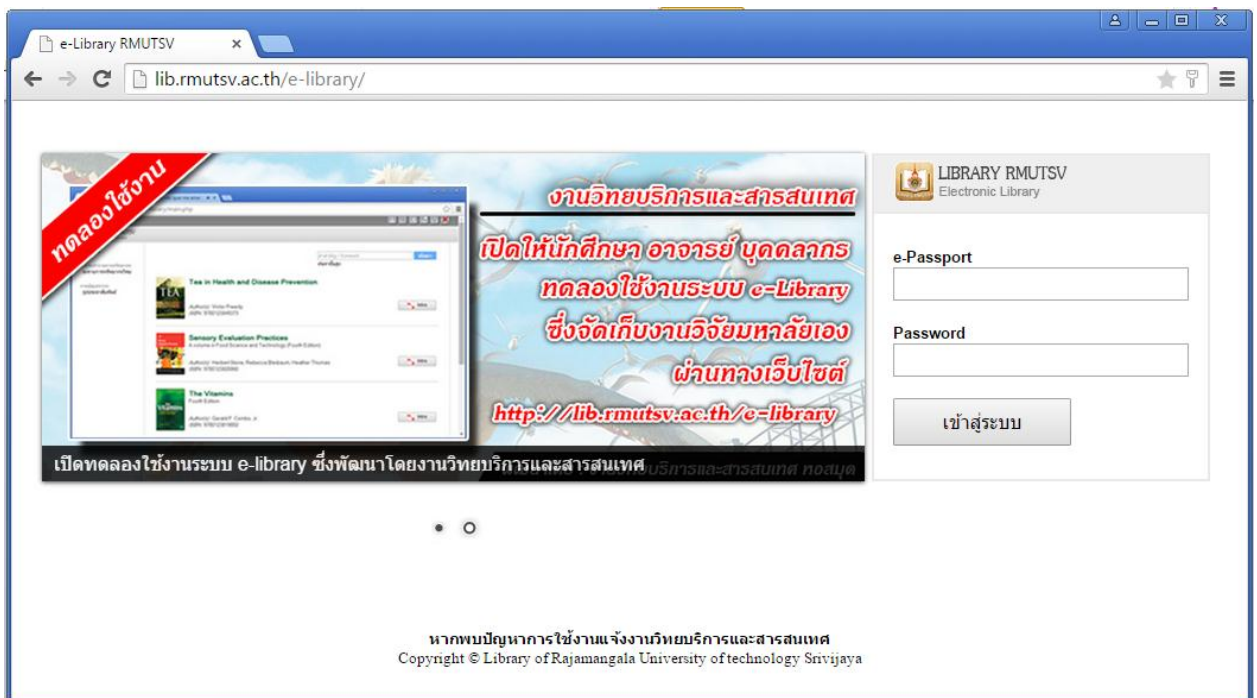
e-Library RMUTSV

lib.rmutsv.ac.th/e-library/

ทดลองใช้งาน

Tea in Health and Disease Prevention

Sensory Evaluation Practices

The Vitamins

งานวิทยบริการและสารสนเทศ

เปิดให้นักศึกษา อาจารย์ บุคคลากร ทดลองใช้งานระบบ e-Library ซึ่งจัดเก็บงานวิจัยมหาลัยเอง ผ่านทางเว็บไซต์

http://lib.rmutsv.ac.th/e-library

เปิดทดลองใช้งานระบบ e-library ซึ่งพัฒนาโดยงานวิทยบริการและสารสนเทศ

LIBRARY RMUTSV
Electronic Library

e-Passport

Password

เข้าสู่ระบบ

หากพบปัญหาการใช้งานแจ้งงานวิทยบริการและสารสนเทศ
Copyright © Library of Rajamangala University of technology Srivijaya